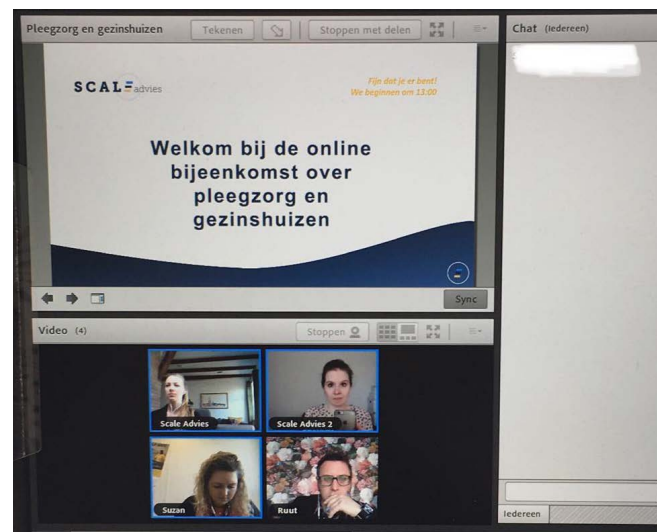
Pleegzorg en gezinshuizen Tekenen Stoppen met delen

Chat (Iedereen)

SCALE advies

Fijn dat je er bent!
We beginnen om 13:00

Welkom bij de online bijeenkomst over pleegzorg en gezinshuizen

Sync

Video (4)

Stoppen

Scale Advies

Scale Advies 2

Suzan

Ruut

Iedereen